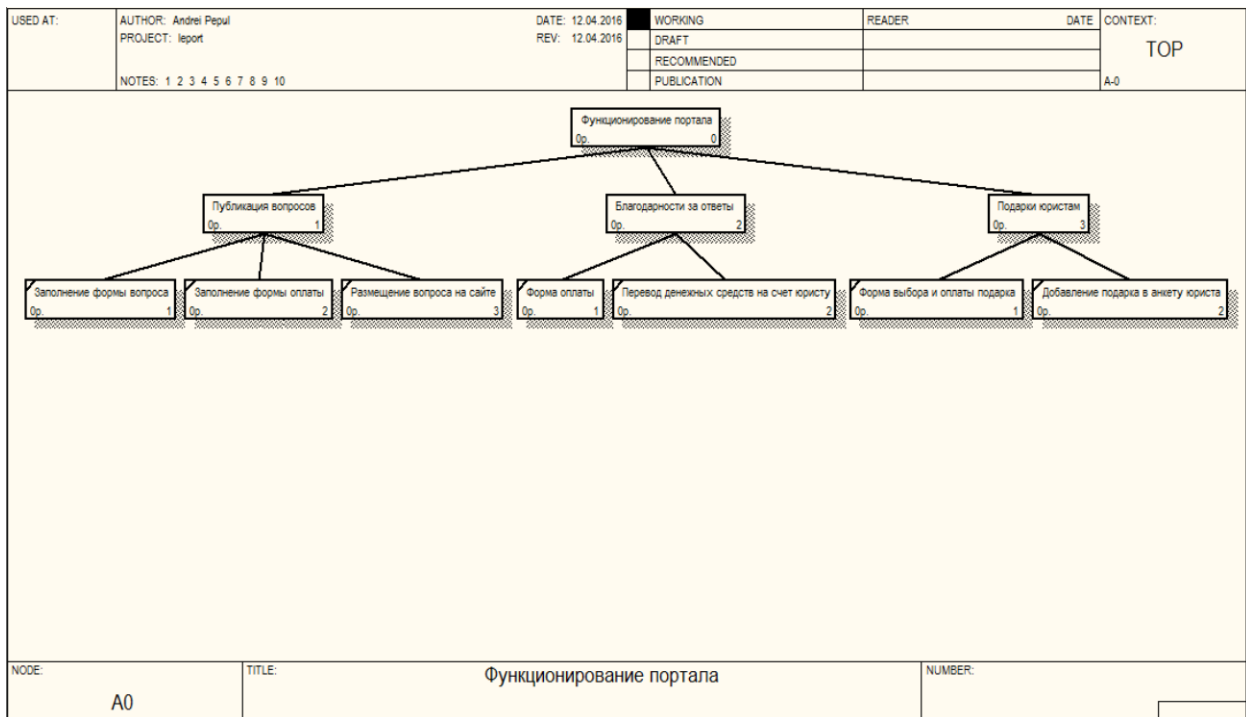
| USED AT: | AUTHOR: Andrei Pepul PROJECT: leport NOTES: 1 2 3 4 5 6 7 8 9 10 | DATE: 12.04.2016 REV: 12.04.2016 | | WORKING | READER | DATE | CONTEXT: TOP A-0 |
|---|---|---|---|---|---|---|---|
| | | | | DRAFT | | | |
| | | | | RECOMMENDED | | | |
| | | | | PUBLICATION | | | |

Функционирование портала
0р. 0

Публикация вопросов
0р. 1

Благодарности за ответы
0р. 2

Подарки юристам
0р. 3

Заполнение формы вопроса
0р. 1

Заполнение формы оплаты
0р. 2

Размещение вопроса на сайте
0р. 3

Форма оплаты
0р. 1

Перевод денежных средств на счет юристу
0р. 2

Форма выбора и оплаты подарка
0р. 1

Добавление подарка в анкету юриста
0р. 2

| NODE: A0 | TITLE: Функционирование портала | NUMBER: |
|---|---|---|